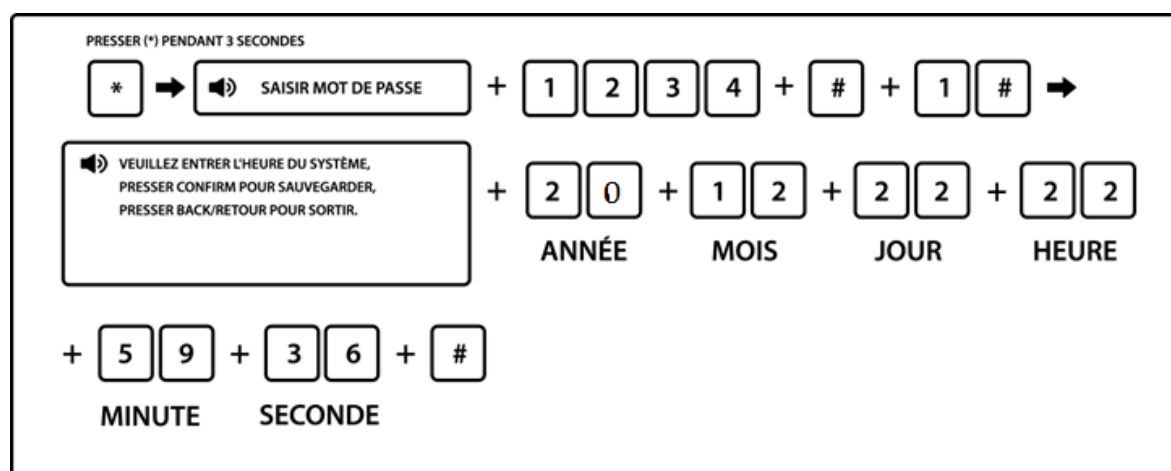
PRESSER (*) PENDANT 3 SECONDES

* SAISIR MOT DE PASSE + 1 2 3 4 + # + 1 #

VEUILLEZ ENTRER L'HEURE DU SYSTÈME, PRESSER CONFIRM POUR SAUVEGARDER, PRESSER BACK/RETOUR POUR SORTIR.

+ 2 0 + 1 2 + 2 2 + 2 2

ANNÉE MOIS JOUR HEURE

+ 5 9 + 3 6 + #

MINUTE SECONDE